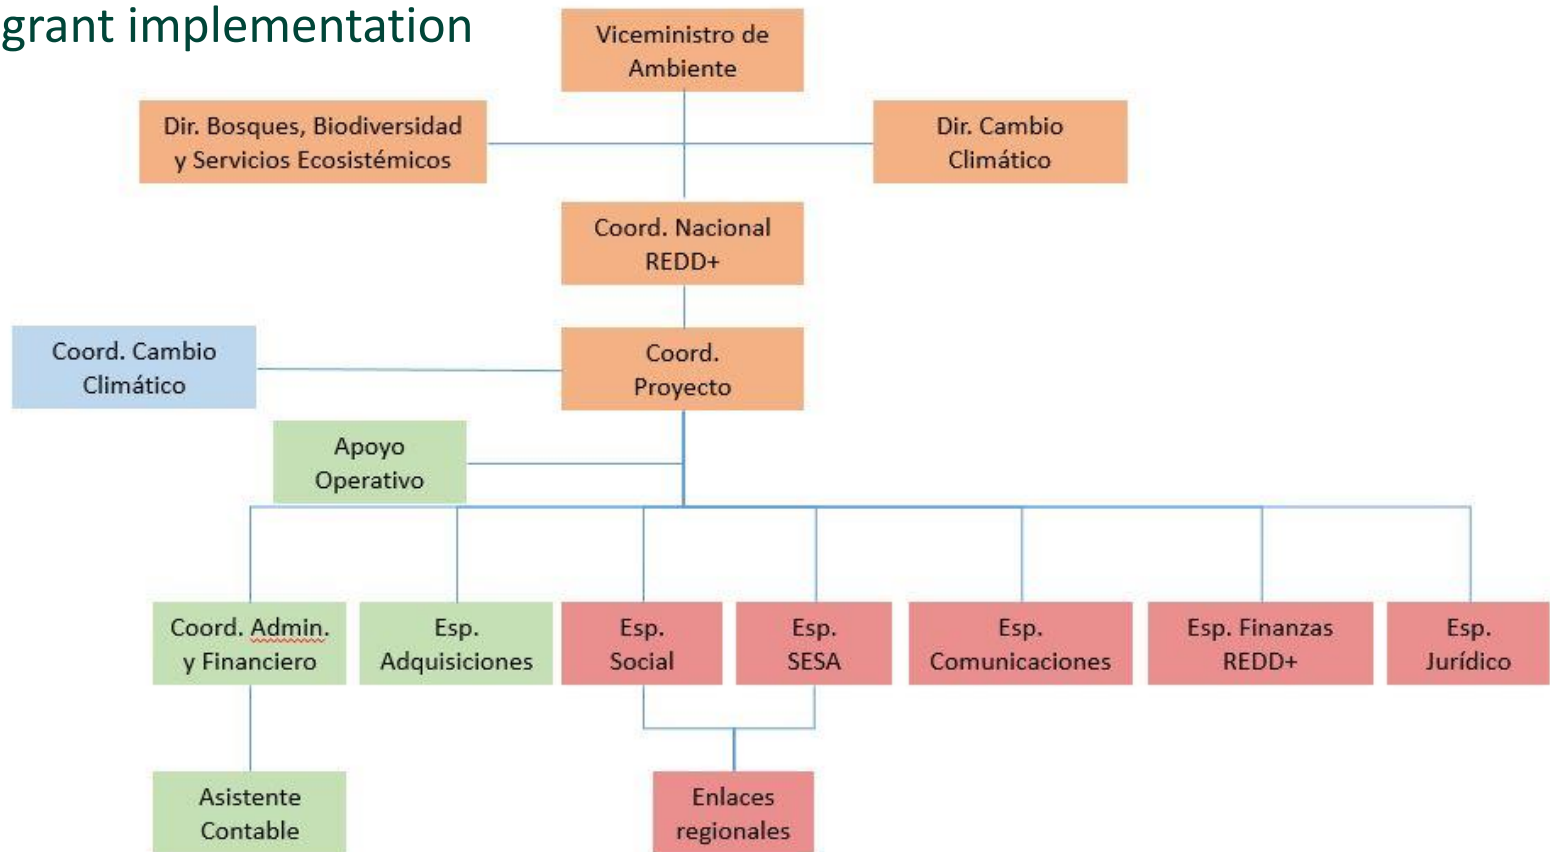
grant implementation

Viceministro de Ambiente

Dir. Bosques, Biodiversidad y Servicios Ecosistémicos

Dir. Cambio Climático

Coord. Nacional REDD+

Coord. Cambio Climático

Coord. Proyecto

Apoyo Operativo

Coord. Admin. y Financiero

Esp. Adquisiciones

Esp. Social

Esp. SESA

Esp. Comunicaciones

Esp. Finanzas REDD+

Esp. Jurídico

Asistente Contable

Enlaces regionales